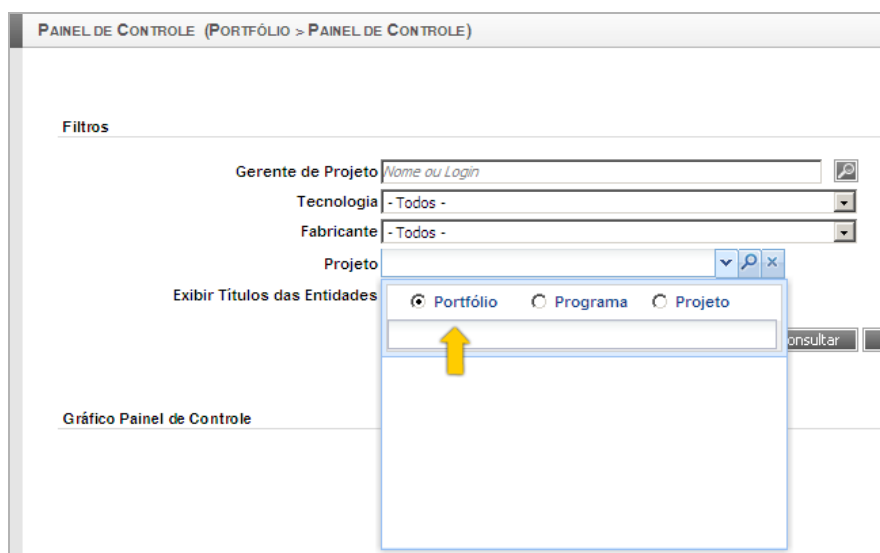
PAINEL DE CONTROLE (PORTFÓLIO > PAINEL DE CONTROLE)

Filtros

Gerente de Projeto Nome ou Login

Tecnologia - Todos -

Fabricante - Todos -

Projeto

Exibir Títulos das Entidades

Portfólio Programa Projeto

onsultar

Gráfico Painel de Controle